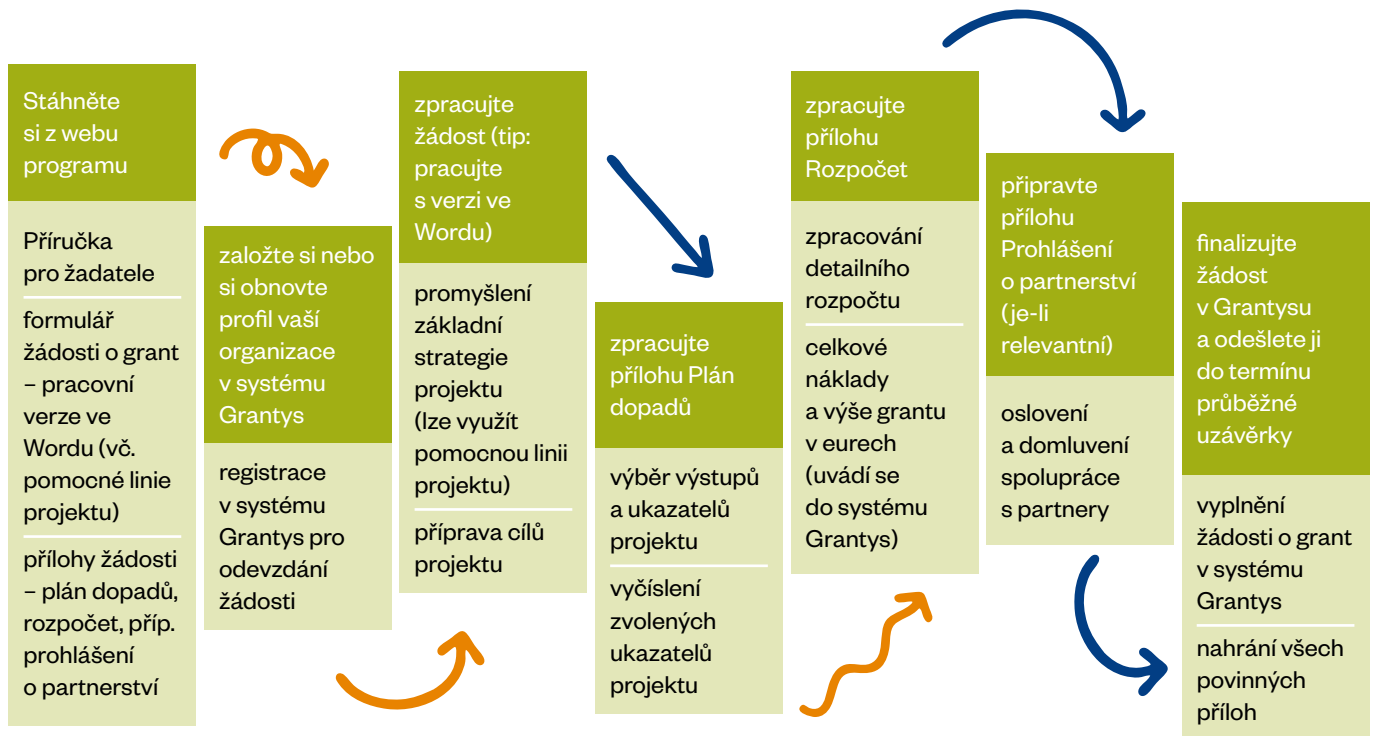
Stáhněte si z webu programu

Příručka pro žadatele

formulář žádosti o grant – pracovní verze ve Wordu (vč. pomocné linie projektu)

přílohy žádosti – plán dopadů, rozpočet, příp. prohlášení o partnerství

založte si nebo si obnovte profil vaší organizace v systému Grantys

registrace v systému Grantys pro odevzdání žádosti

zpracujte žádost (tip: pracujte s verzi ve Wordu)

promyšlení základní strategie projektu (lze využít pomocnou linii projektu)

příprava cílů projektu

zpracujte přílohu Plán dopadů

výběr výstupů a ukazatelů projektu

vyčíslení zvolených ukazatelů projektu

zpracujte přílohu Rozpočet

zpracování detailního rozpočtu

celkové náklady a výše grantu v eurech (uvádí se do systému Grantys)

připravte přílohu Prohlášení o partnerství (je-li relevantní)

oslovení a domluvení spolupráce s partnery

finalizujte žádost v Grantysu a odešlete ji do termínu průběžné uzávěrky

vyplnění žádosti o grant v systému Grantys

nahrání všech povinných příloh